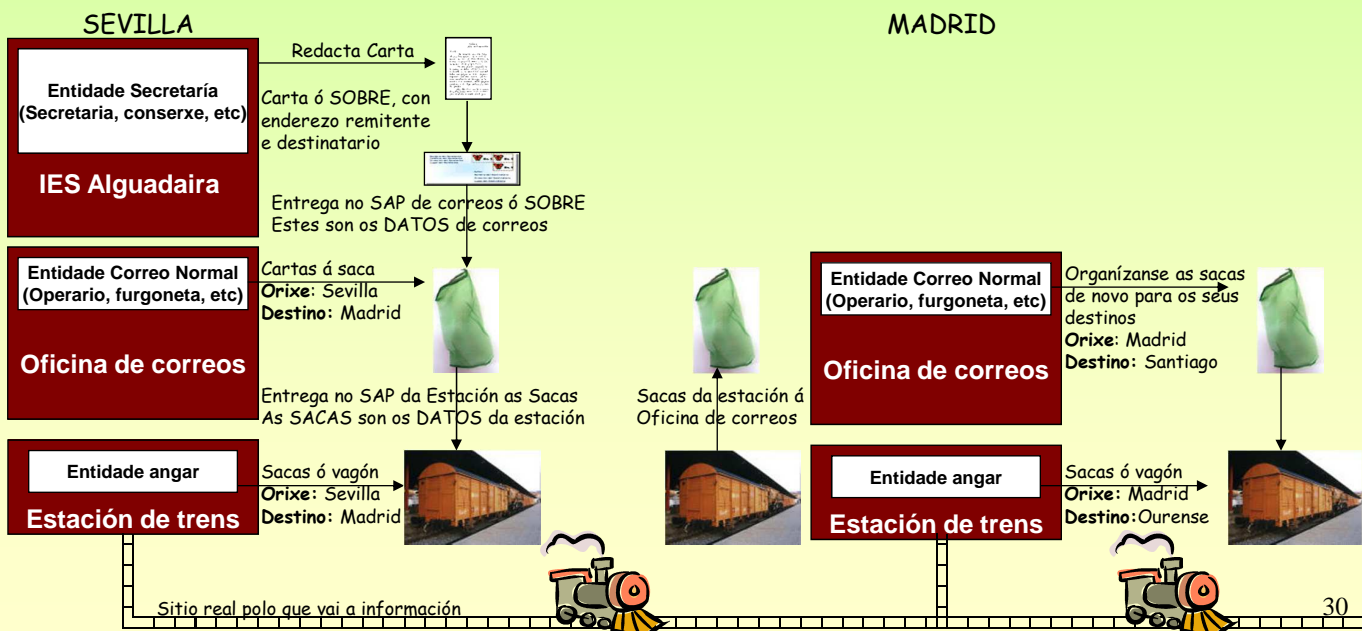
SEVILLA

MADRID

Entidade Secretaría (Secretaria, conserxe, etc)

IES Alguadaira

Redacta Carta

Carta ó SOBRE, con enderezo remitente e destinatario

Entrega no SAP de correos ó SOBRE
Estes son os DATOS de correos

Entidade Correo Normal (Operario, furgoneta, etc)

Oficina de correos

Cartas á saca
**Orixe**: Sevilla
**Destino:** Madrid

Entrega no SAP da Estación as Sacas
As SACAS son os DATOS da estación

Entidade angar

Estación de trens

Sacas ó vagón
**Orixe:** Sevilla
**Destino:** Madrid

Sacas da estación á Oficina de correos

Entidade Correo Normal (Operario, furgoneta, etc)

Oficina de correos

Organízanse as sacas de novo para os seus destinos
**Orixe**: Madrid
**Destino:** Santiago

Entidade angar

Estación de trens

Sacas ó vagón
**Orixe:** Madrid
**Destino:**Ourense

Sitio real polo que vai a información

30